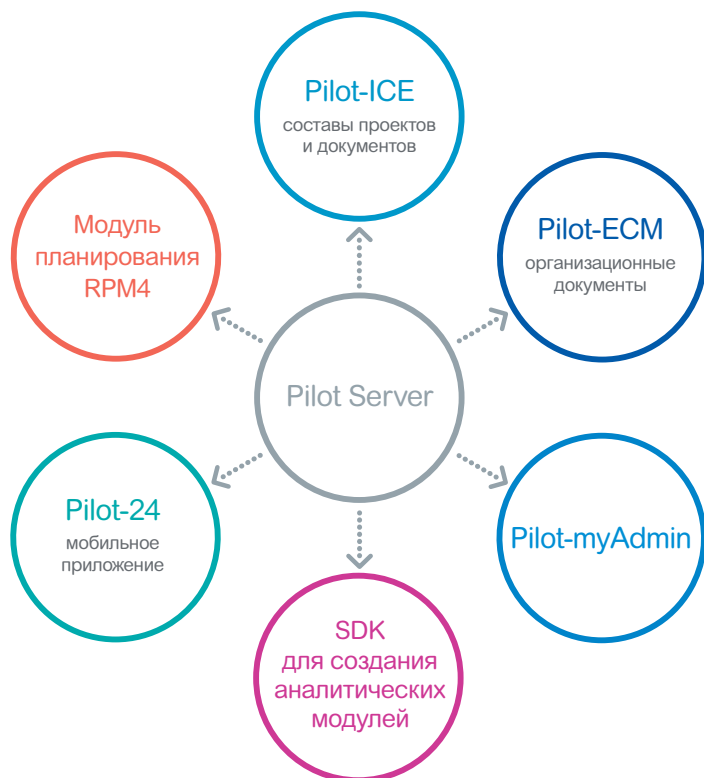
Pilot-ICE
составы проектов и документов

Модуль планирования RPM4

Pilot-ECM
организационные документы

Pilot Server

Pilot-24
мобильное приложение

Pilot-myAdmin

SDK
для создания аналитических модулей